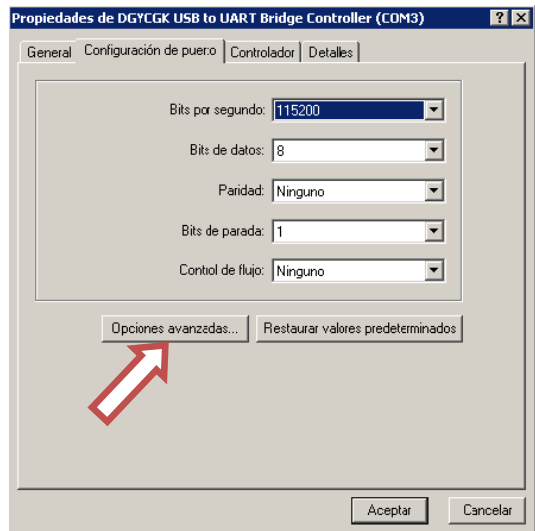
Propiedades de DGYCGK USB to UART Bridge Controller (COM3)
?
X
General
Configuración de puerto
Controlador
Detalles

Bits por segundo: 115200
Bits de datos: 8
Paridad: Ninguno
Bits de parada: 1
Control de flujo: Ninguno

Opciones avanzadas...
Restaurar valores predeterminados

Aceptar
Cancelar